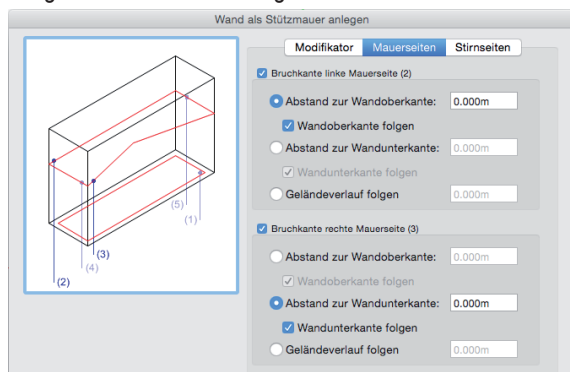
Wand als Stützmauer anlegen

(5)
(1)
(3)
(4)
(2)

Modifikator | Mauerseiten | Stirnseiten

Bruchkante linke Mauerseite (2)

Abstand zur Wandoberkante: 0.000m

Wandoberkante folgen

Abstand zur Wandunterkante: 0.000m

Wandunterkante folgen

Geländeverlauf folgen 0.000m

Bruchkante rechte Mauerseite (3)

Abstand zur Wandoberkante: 0.000m

Wandoberkante folgen

Abstand zur Wandunterkante: 0.000m

Wandunterkante folgen

Geländeverlauf folgen 0.000m